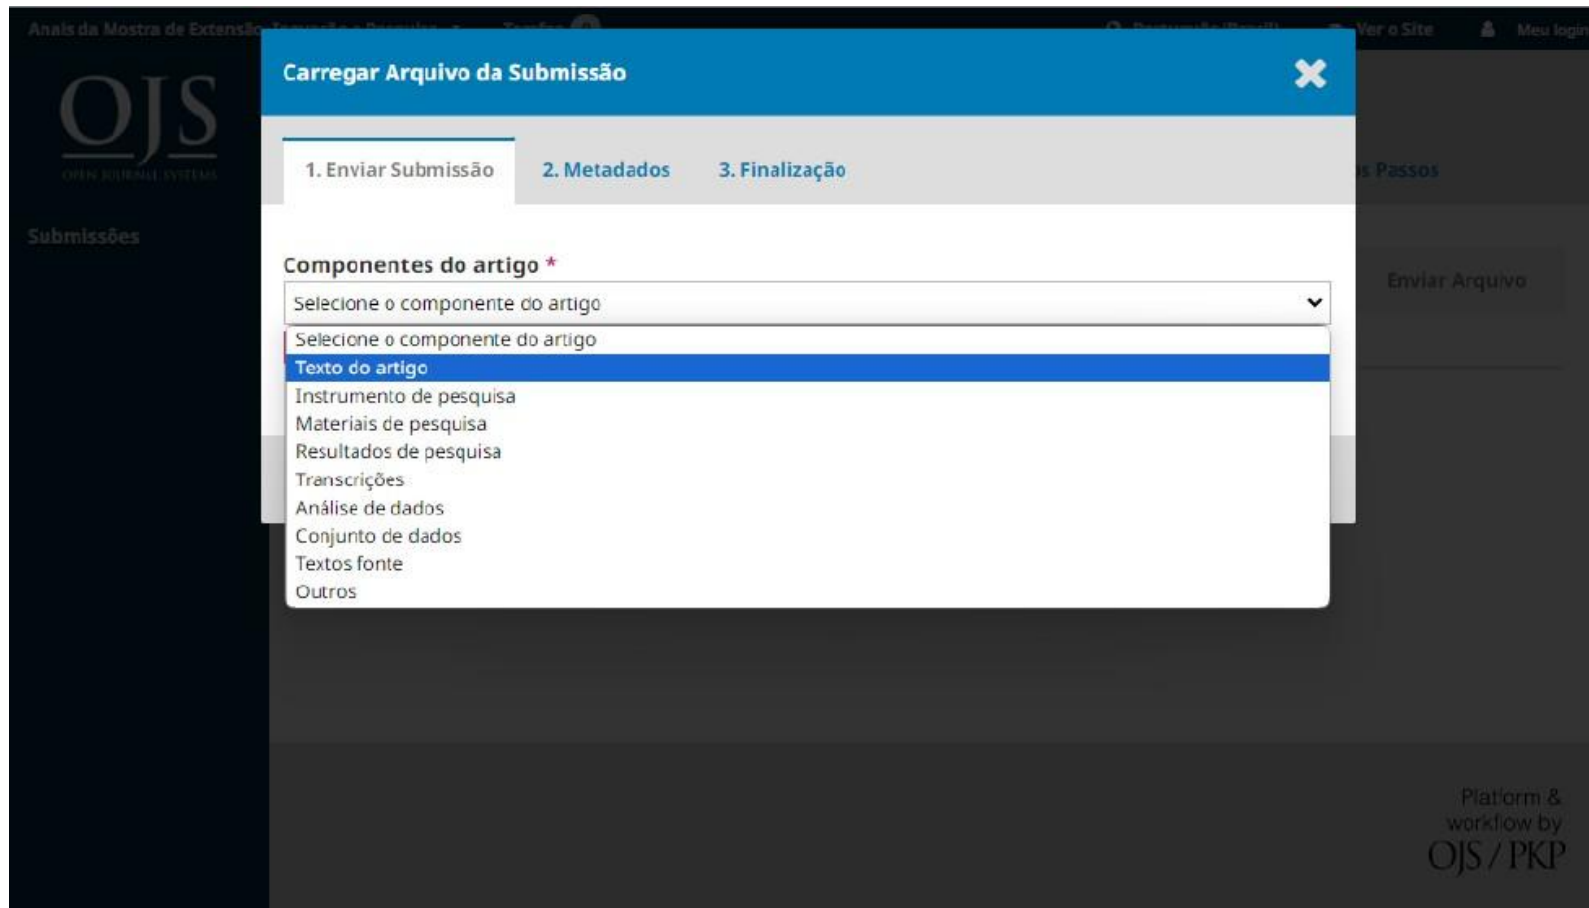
Anais da Mostra de Extensão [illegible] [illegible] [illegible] Ver o Site Meu login

OJS
OPEN JOURNAL SYSTEMS

Submissões

Carregar Arquivo da Submissão

1. Enviar Submissão
2. Metadados
3. Finalização

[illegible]s Passos

Componentes do artigo *

Selecione o componente do artigo

Enviar Arquivo

Selecione o componente do artigo
Texto do artigo
Instrumento de pesquisa
Materiais de pesquisa
Resultados de pesquisa
Transcrições
Análise de dados
Conjunto de dados
Textos fonte
Outros

Platform & workflow by OJS / PKP